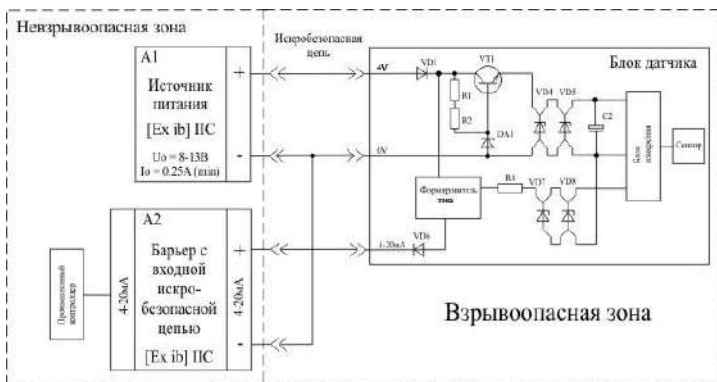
Невзрывоопасная зона

Искробезопасная цепь

A1

Источник питания

[Ex ib] IIC

Uo = 8-13В
Io = 0.25A (max)

+

-

A2

Барьер с входной искробезопасной цепью

[Ex ib] IIC

4-20мА

4-20мА

+

-

Промышленный контроллер

Блок датчика

+V

0V

VD1

VT1

R1

R2

DA1

VD4

VD5

C2

Блок измерения

Сенсор

Формирователь тока

R3

VD7

VD8

4-20мА

VD6

Взрывоопасная зона